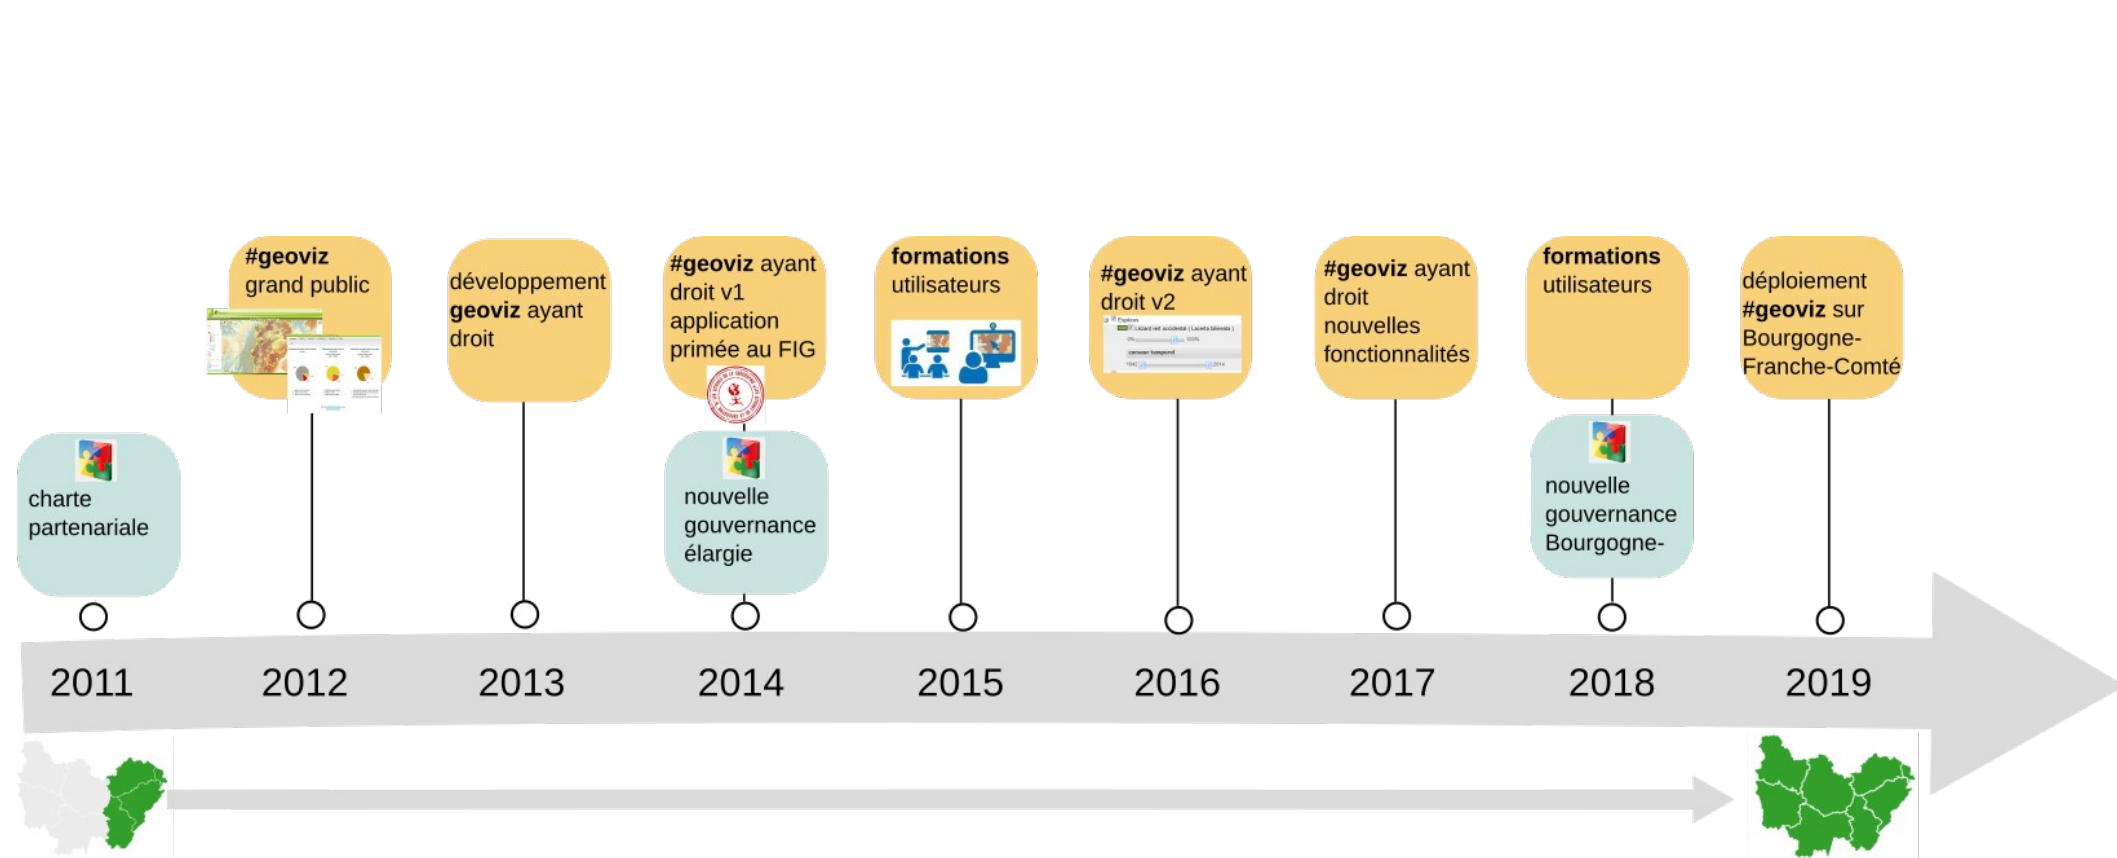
charte partenariale

**#geoviz** grand public

développement **geoviz** ayant droit

**#geoviz** ayant droit v1 application primée au FIG

nouvelle gouvernance élargie

**formations** utilisateurs

**#geoviz** ayant droit v2

**#geoviz** ayant droit nouvelles fonctionnalités

**formations** utilisateurs

nouvelle gouvernance Bourgogne-

déploiement **#geoviz** sur Bourgogne-Franche-Comté

2011 2012 2013 2014 2015 2016 2017 2018 2019